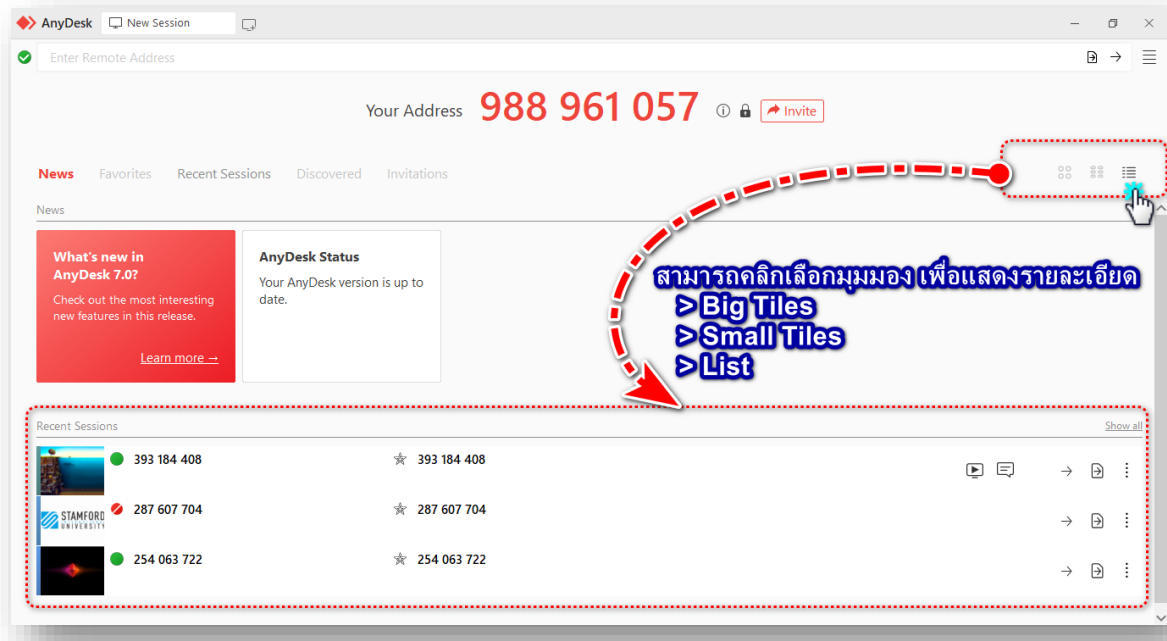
AnyDesk New Session

Enter Remote Address

Your Address 988 961 057 Invite

News Favorites Recent Sessions Discovered Invitations

News

What's new in AnyDesk 7.0?

Check out the most interesting new features in this release.

Learn more →

AnyDesk Status

Your AnyDesk version is up to date.

สามารถคลิกเลือกมุมมอง เพื่อแสดงรายละเอียด
> Big Tiles
> Small Tiles
> List

Recent Sessions Show all

393 184 408 393 184 408

STAMFORD UNIVERSITY 287 607 704 287 607 704

254 063 722 254 063 722